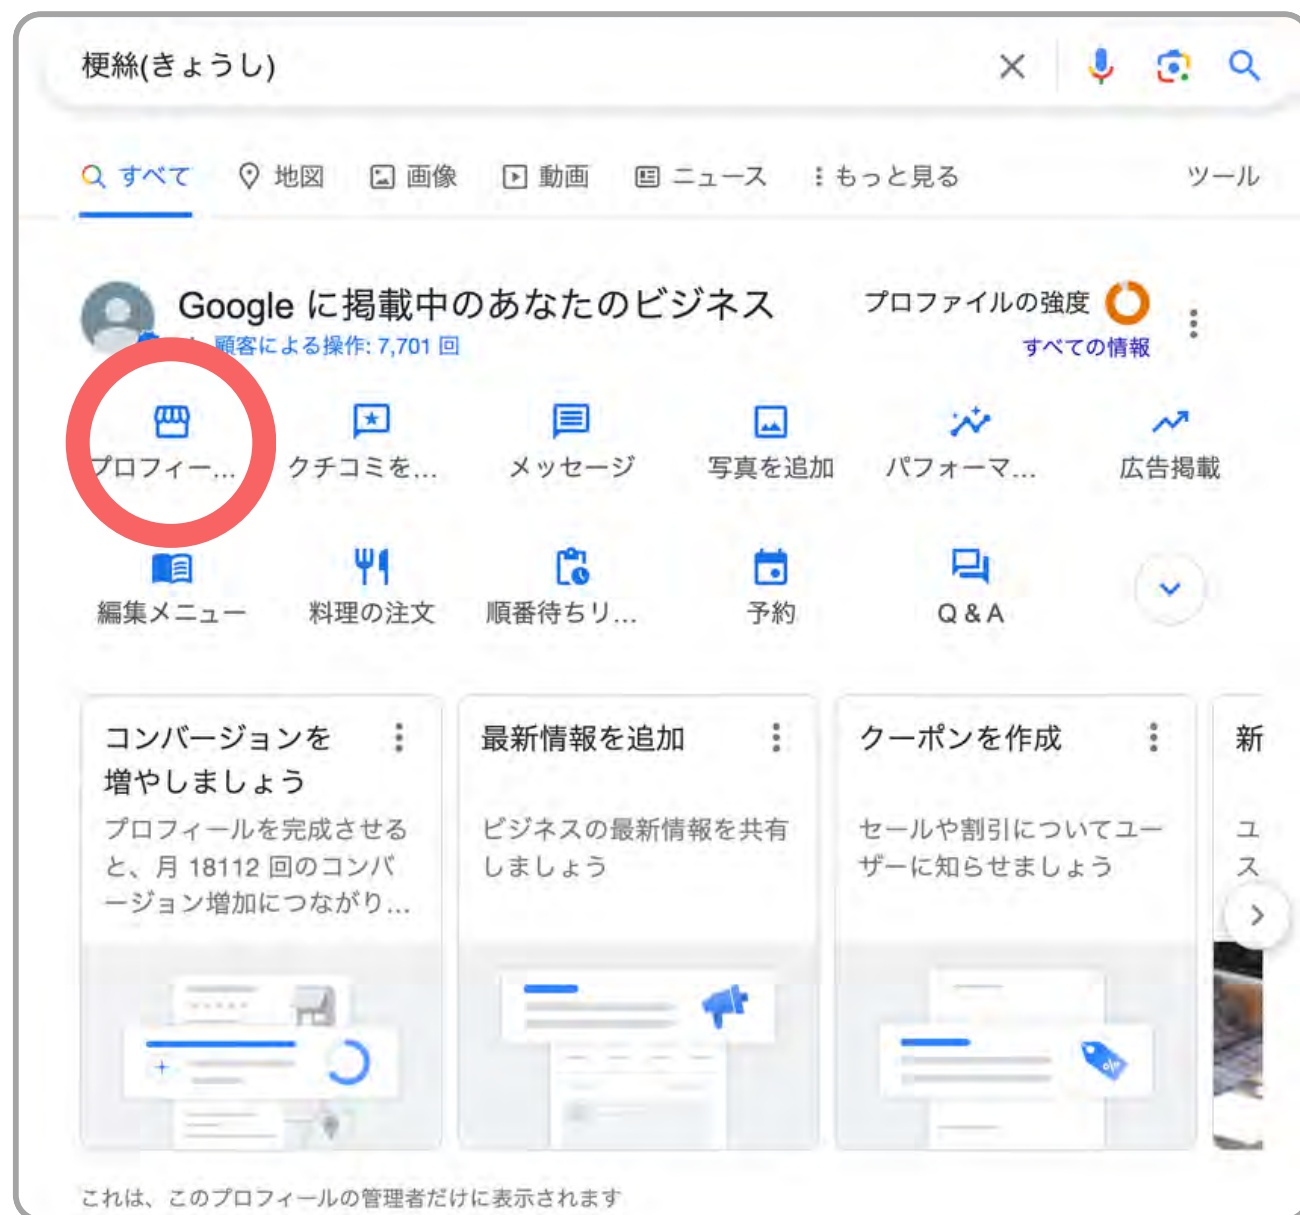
梗絲(きょうし)

すべて 地図 画像 動画 ニュース もっと見る ツール

Google に掲載中のあなたのビジネス
顧客による操作: 7,701 回
プロファイルの強度
すべての情報

プロフィー... クチコミを... メッセージ 写真を追加 パフォーマ... 広告掲載
編集メニュー 料理の注文 順番待ちリ... 予約 Q & A

コンバージョンを増やしましょう
プロフィールを完成させると、月 18112 回のコンバージョン増加につながり...

最新情報を追加
ビジネスの最新情報を共有しましょう

クーポンを作成
セールや割引についてユーザーに知らせましょう

新
ユ
ス

これは、このプロフィールの管理者だけに表示されます